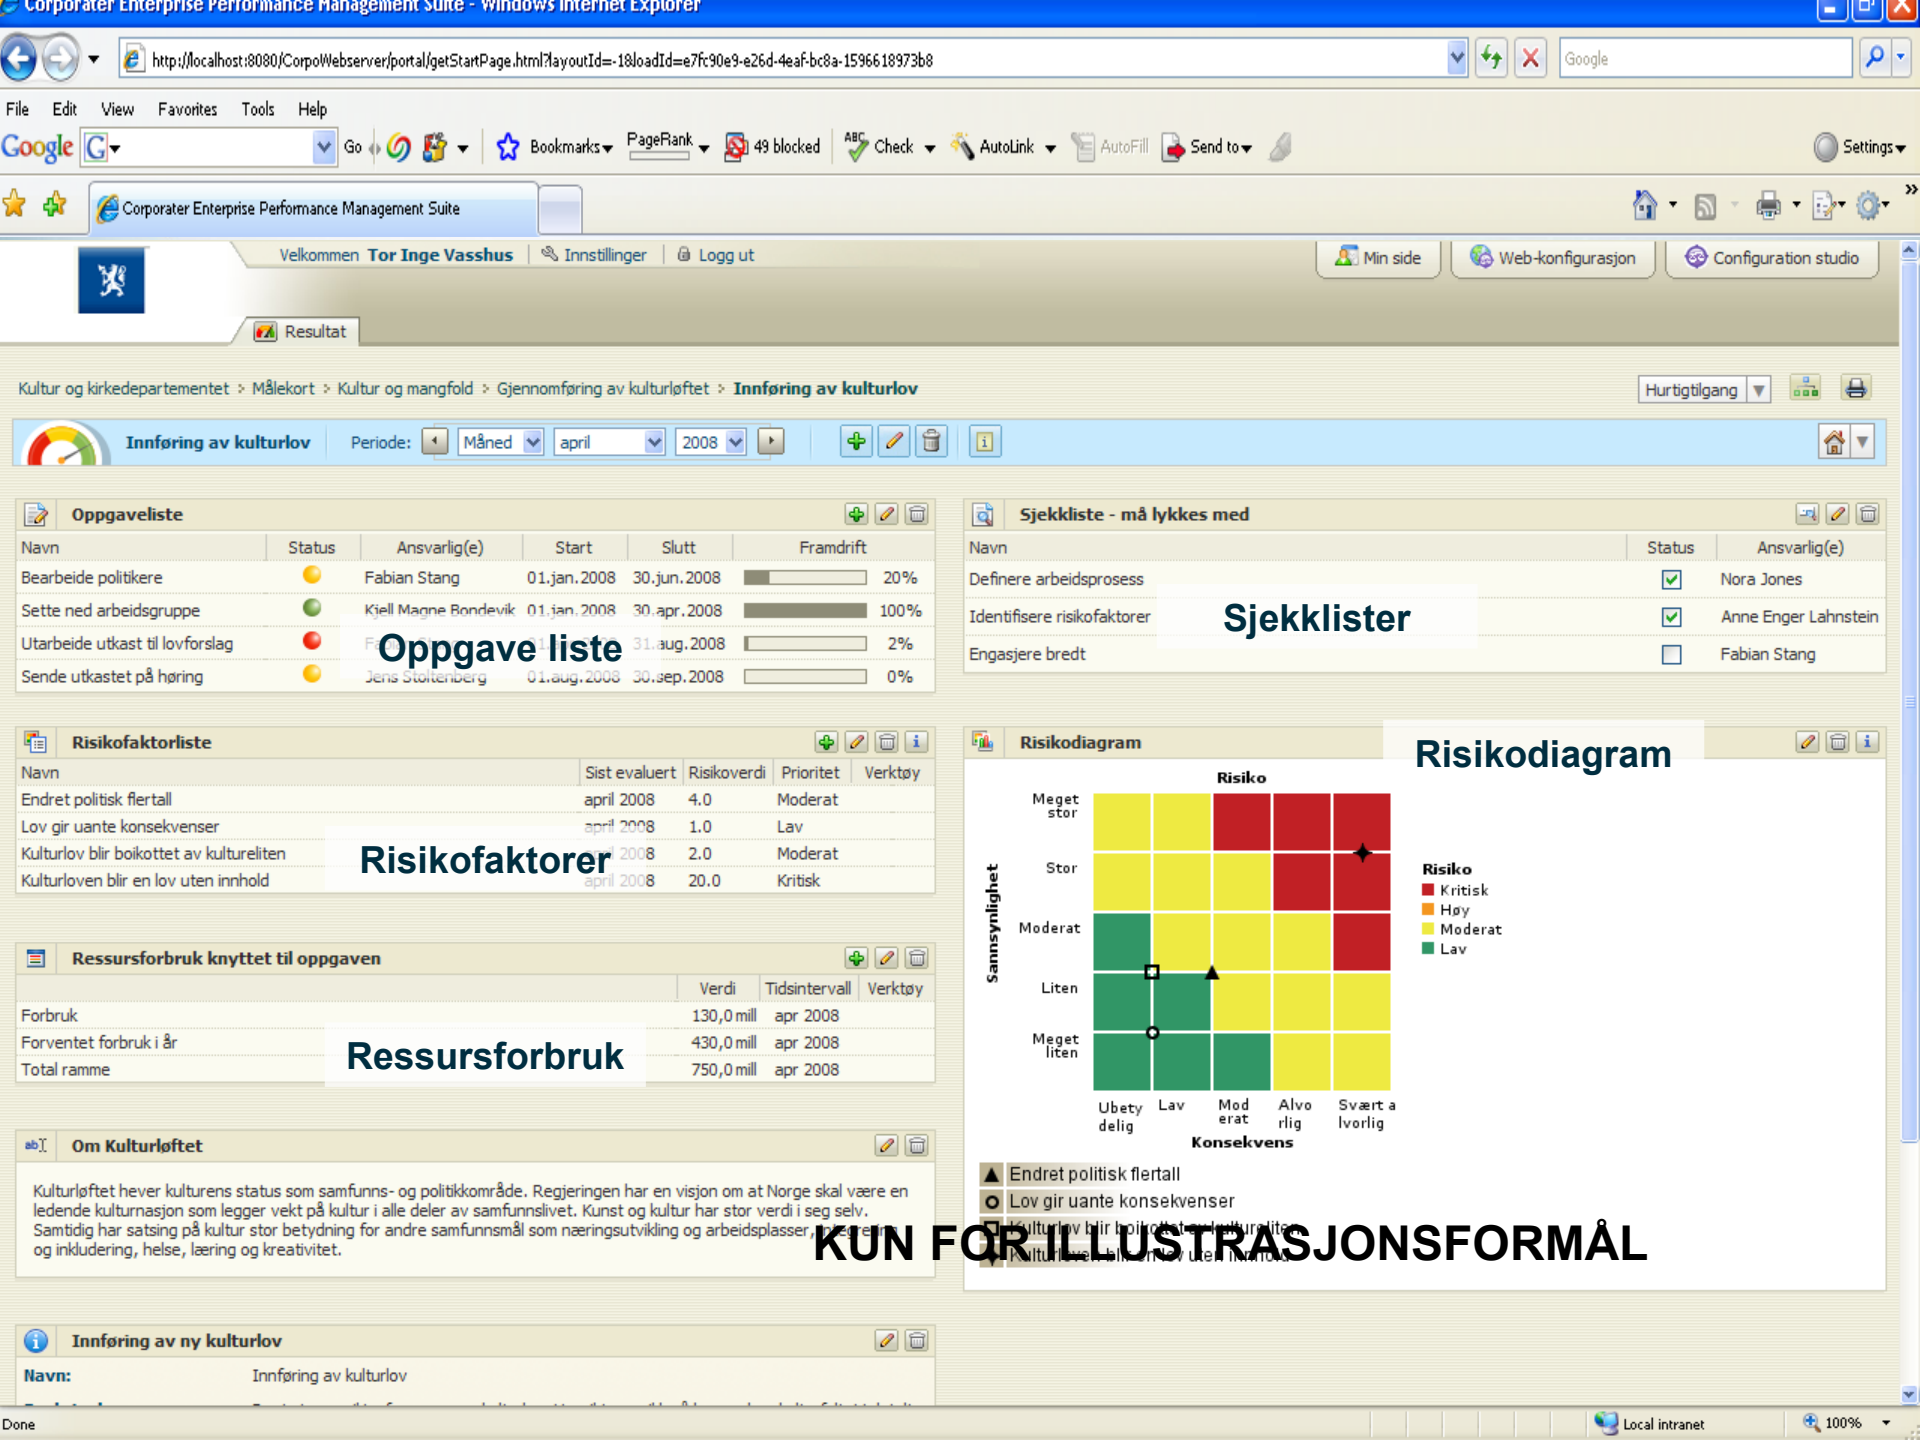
Corporater Enterprise Performance Management Suite - Windows Internet Explorer

http://localhost:8080/CorpoWebserver/portal/getStartPage.html?layoutId=-1&loadId=e7fc90e9-e26d-4eaf-bc8a-1596618973b8

Google

File Edit View Favorites Tools Help

Google Go Bookmarks PageRank 49 blocked Check AutoLink AutoFill Send to Settings

Corporater Enterprise Performance Management Suite

Velkommen Tor Inge Vasshus | Innstillinger | Logg ut

Min side | Web-konfigurasjon | Configuration studio

Resultat

Kultur og kirkedepartementet > Målekort > Kultur og mangfold > Gjennomføring av kulturløftet > Innføring av kulturlov

Hurtigtilgang

Innføring av kulturlov Periode: Måned april 2008

Oppgaveliste

| Navn | Status | Ansvarlig(e) | Start | Slutt | Framdrift |
|---|---|---|---|---|---|
| Bearbeide politikere | | Fabian Stang | 01.jan.2008 | 30.jun.2008 | 20% |
| Sette ned arbeidsgruppe | | Kjell Magne Bondevik | 01.jan.2008 | 30.apr.2008 | 100% |
| Utarbeide utkast til lovforslag | | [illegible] | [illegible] | 31.aug.2008 | 2% |
| Sende utkastet på høring | | Jens Stoltenberg | 01.aug.2008 | 30.sep.2008 | 0% |

Oppgave liste

Sjekkliste - må lykkes med

| Navn | Status | Ansvarlig(e) |
|---|---|---|
| Definere arbeidsprosess | ☑ | Nora Jones |
| Identifisere risikofaktorer | ☑ | Anne Enger Lahnstein |
| Engasjere bredt | ☐ | Fabian Stang |

Sjekklister

Risikofaktorliste

| Navn | Sist evaluert | Risikoverdi | Prioritet | Verktøy |
|---|---|---|---|---|
| Endret politisk flertall | april 2008 | 4.0 | Moderat | |
| Lov gir uante konsekvenser | april 2008 | 1.0 | Lav | |
| Kulturlov blir boikottet av kultureliten | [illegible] 2008 | 2.0 | Moderat | |
| Kulturloven blir en lov uten innhold | april 2008 | 20.0 | Kritisk | |

Risikofaktorer

Risikodiagram

Risikodiagram

Risiko

Meget stor
Stor
Moderat
Liten
Meget liten

Sannsynlighet

Ubetydelig Lav Moderat Alvorlig Svært alvorlig
Konsekvens

Risiko
Kritisk
Høy
Moderat
Lav

Endret politisk flertall
Lov gir uante konsekvenser
Kulturlov blir boikottet av kultureliten
Kulturloven blir en lov uten innhold

Ressursforbruk knyttet til oppgaven

| | Verdi | Tidsintervall | Verktøy |
|---|---|---|---|
| Forbruk | 130,0 mill | apr 2008 | |
| Forventet forbruk i år | 430,0 mill | apr 2008 | |
| Total ramme | 750,0 mill | apr 2008 | |

Ressursforbruk

Om Kulturløftet

Kulturløftet hever kulturens status som samfunns- og politikkområde. Regjeringen har en visjon om at Norge skal være en ledende kulturnasjon som legger vekt på kultur i alle deler av samfunnslivet. Kunst og kultur har stor verdi i seg selv. Samtidig har satsing på kultur stor betydning for andre samfunnsmål som næringsutvikling og arbeidsplasser, integrering og inkludering, helse, læring og kreativitet.

KUN FOR ILLUSTRASJONSFORMÅL

Innføring av ny kulturlov

Navn: Innføring av kulturlov

Done Local intranet 100%